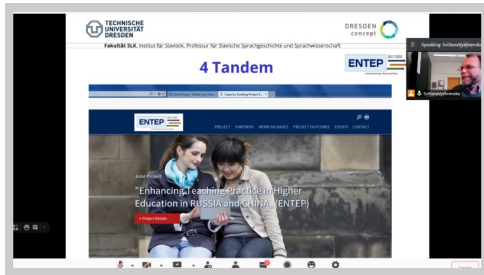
TECHNISCHE UNIVERSITÄT DRESDEN

DRESDEN concept

Fakultät SLK, Institut für Slavistik, Professur für Slavische Sprachgeschichte und Sprachwissenschaft

4 Tandem

ENTEP

ENTEP

PROJECT PARTNERS WORK PACKAGES PROJECT OUTCOMES EVENTS CONTACT

"Enhancing Teaching Practice in Higher Education in RUSSIA and CHINA (ENTEP)

> Project Details

Speaking: Svitlana Sydorenko

Svitlana Sydorenko